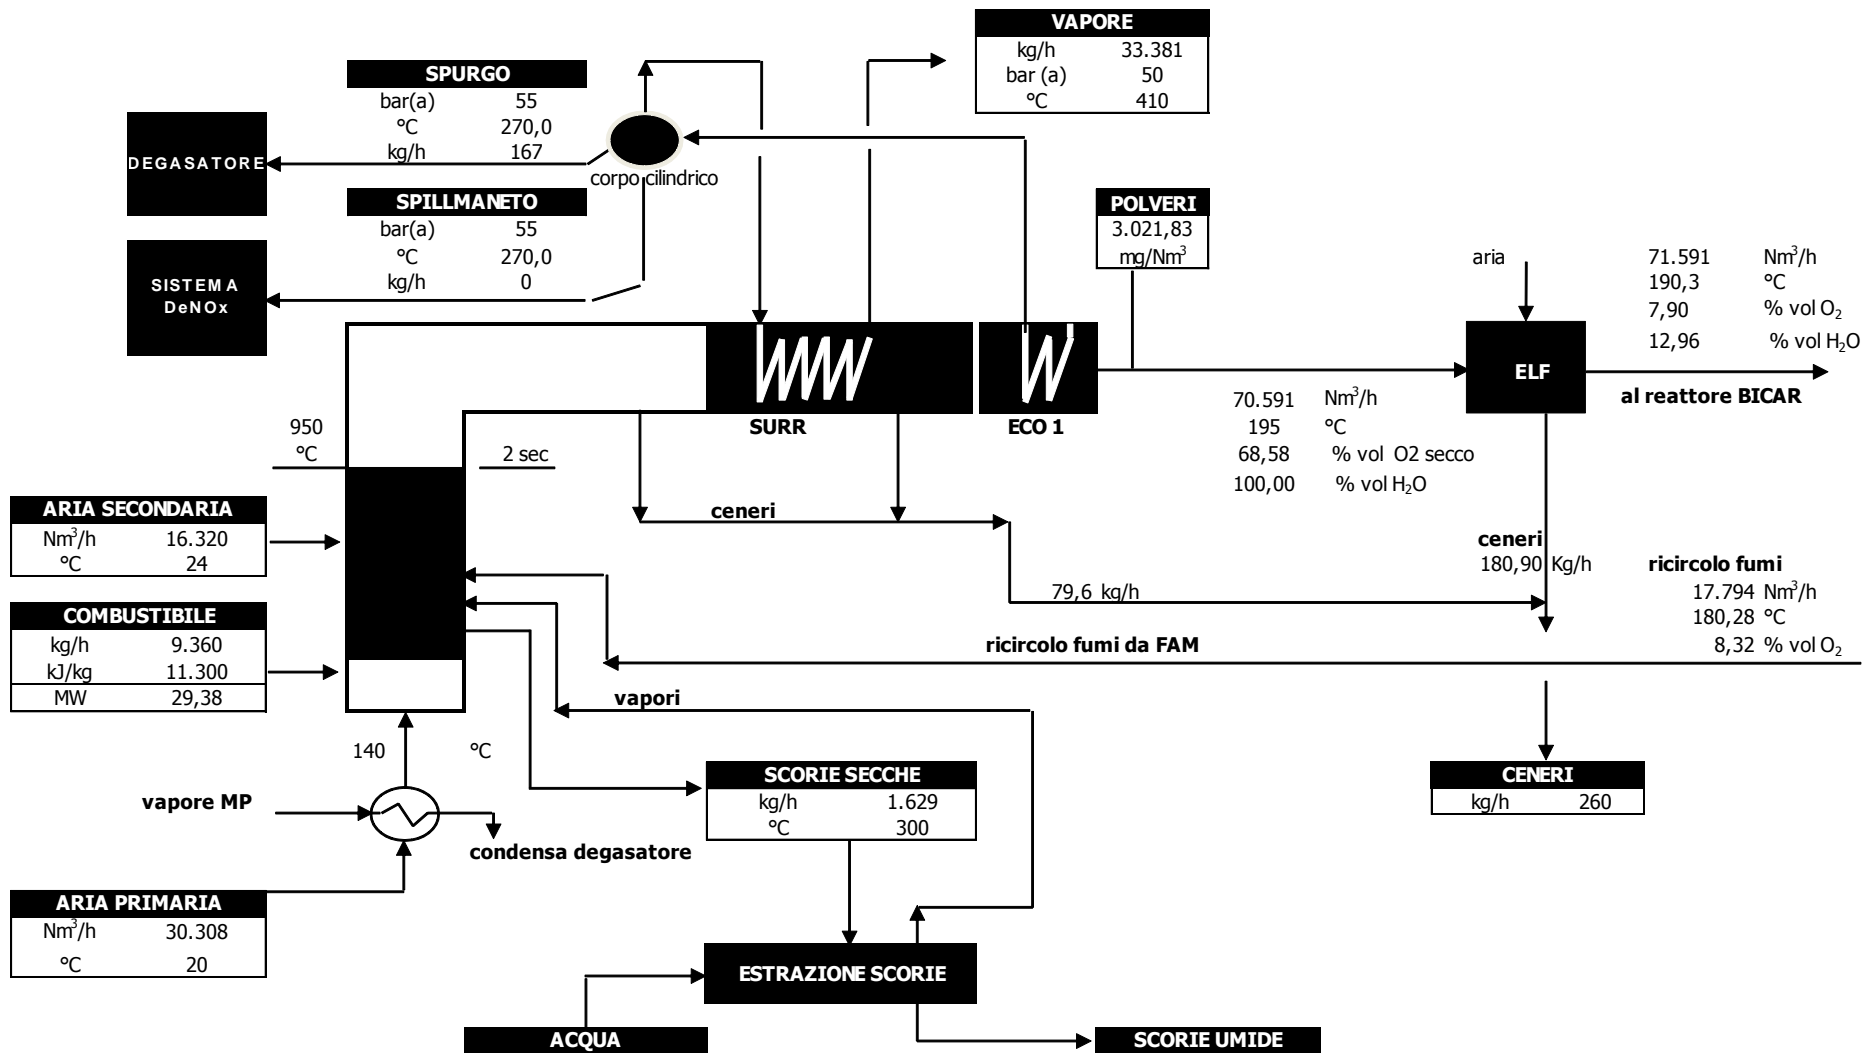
VAPORE

| kg/h | 33.381 |
|---|---|
| bar (a) | 50 |
| °C | 410 |

SPURGO

| bar(a) | 55 |
|---|---|
| °C | 270,0 |
| kg/h | 167 |

DEGASATORE

corpo cilindrico

SPILLMANETO

| bar(a) | 55 |
|---|---|
| °C | 270,0 |
| kg/h | 0 |

SISTEMA DeNOx

POLVERI
3.021,83
mg/Nm$^3$

aria

71.591 Nm$^3$/h
190,3 °C
7,90 % vol $O_2$
12,96 % vol $H_2O$

ELF

al reattore BICAR

SURR

ECO 1

70.591 Nm$^3$/h
195 °C
68,58 % vol O2 secco
100,00 % vol $H_2O$

950 °C

2 sec

ARIA SECONDARIA

| Nm$^3$/h | 16.320 |
|---|---|
| °C | 24 |

ceneri

ceneri
180,90 Kg/h

ricircolo fumi
17.794 Nm$^3$/h
180,28 °C
8,32 % vol $O_2$

79,6 kg/h

COMBUSTIBILE

| kg/h | 9.360 |
|---|---|
| kJ/kg | 11.300 |
| MW | 29,38 |

ricircolo fumi da FAM

vapori

140 °C

SCORIE SECCHE

| kg/h | 1.629 |
|---|---|
| °C | 300 |

CENERI

| kg/h | 260 |
|---|---|

vapore MP

condensa degasatore

ARIA PRIMARIA

| Nm$^3$/h | 30.308 |
|---|---|
| °C | 20 |

ESTRAZIONE SCORIE

ACQUA

SCORIE UMIDE